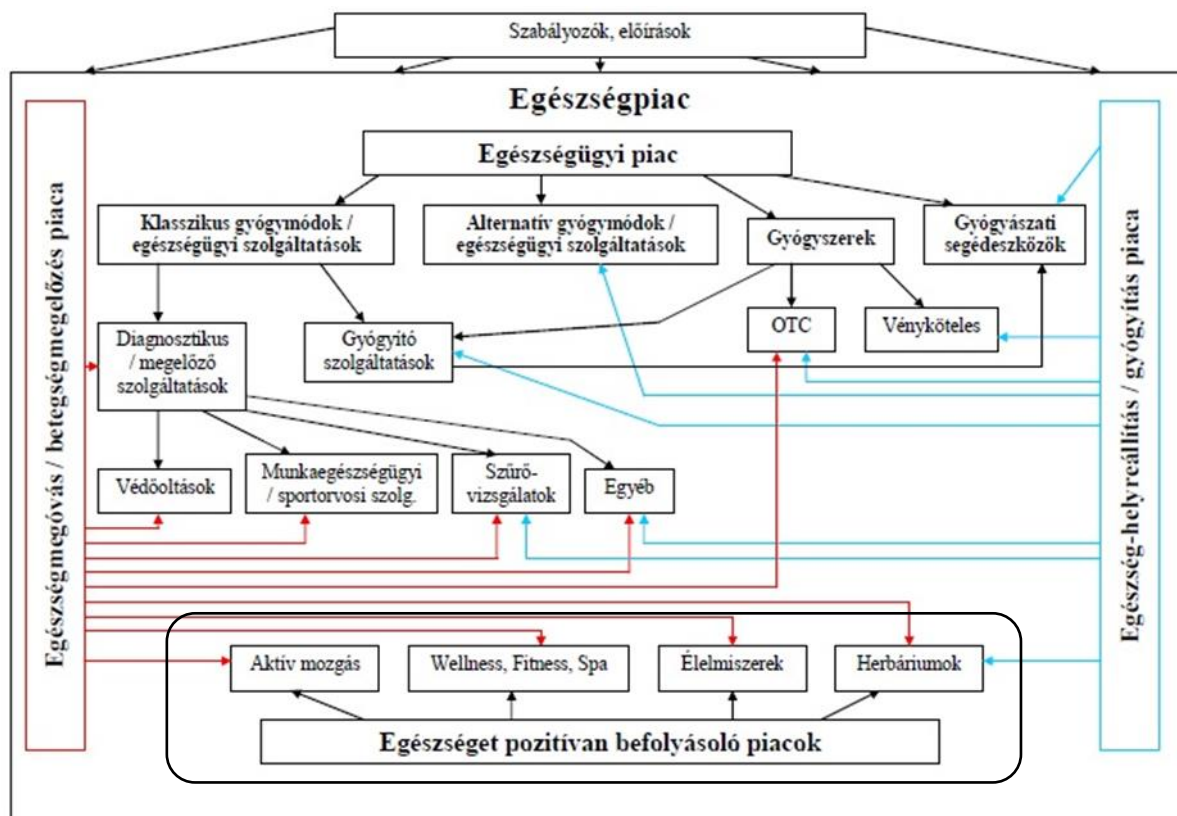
Szabályozók, előírások

Egészségpiac

Egészségmegóvás / betegségmegelőzés piaca

Egészség-helyreállítás / gyógyítás piaca

Egészségügyi piac

Klasszikus gyógymódok / egészségügyi szolgáltatások

Alternatív gyógymódok / egészségügyi szolgáltatások

Gyógyszerek

Gyógyászati segédeszközök

Diagnosztikus / megelőző szolgáltatások

Gyógyító szolgáltatások

OTC

Vényköteles

Védőoltások

Munkaegészségügyi / sportorvosi szolg.

Szűrő-vizsgálatok

Egyéb

Aktív mozgás

Wellness, Fitness, Spa

Élelmiszerek

Herbáriumok

Egészséget pozitívan befolyásoló piacok